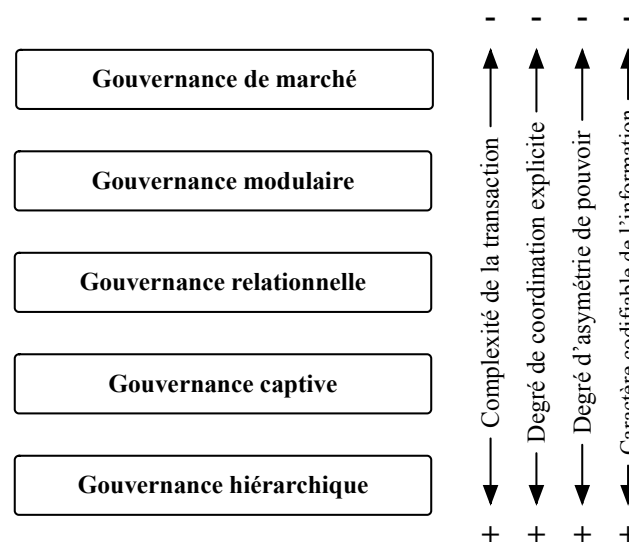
Gouvernance de marché

Gouvernance modulaire

Gouvernance relationnelle

Gouvernance captive

Gouvernance hiérarchique

- - - -

Complexité de la transaction

Degré de coordination explicite

Degré d'asymétrie de pouvoir

Caractère codifiable de l'information

+ + + +